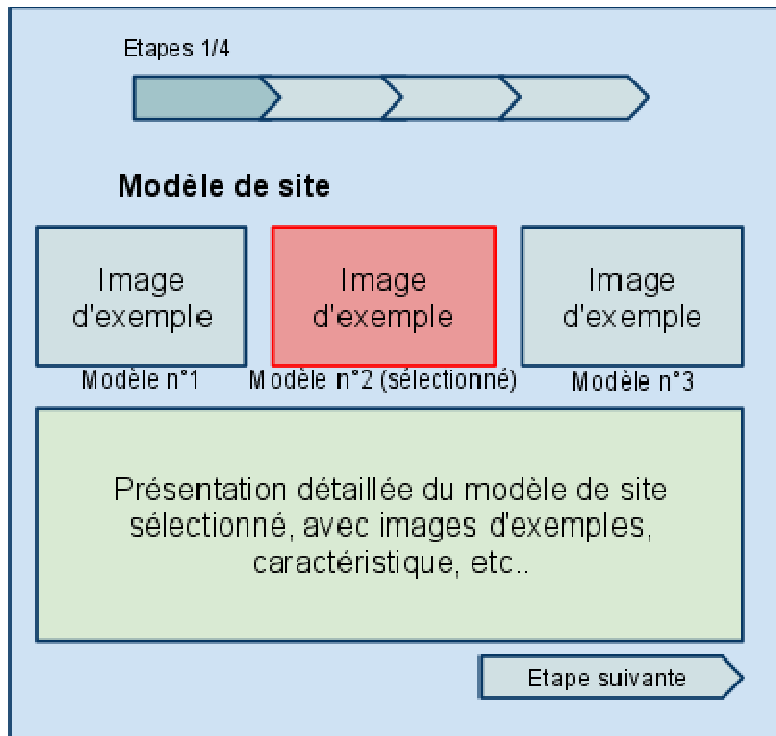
Etapes 1/4

Modèle de site

Image d'exemple

Modèle n°1

Image d'exemple

Modèle n°2 (sélectionné)

Image d'exemple

Modèle n°3

Présentation détaillée du modèle de site sélectionné, avec images d'exemples, caractéristique, etc..

Etape suivante